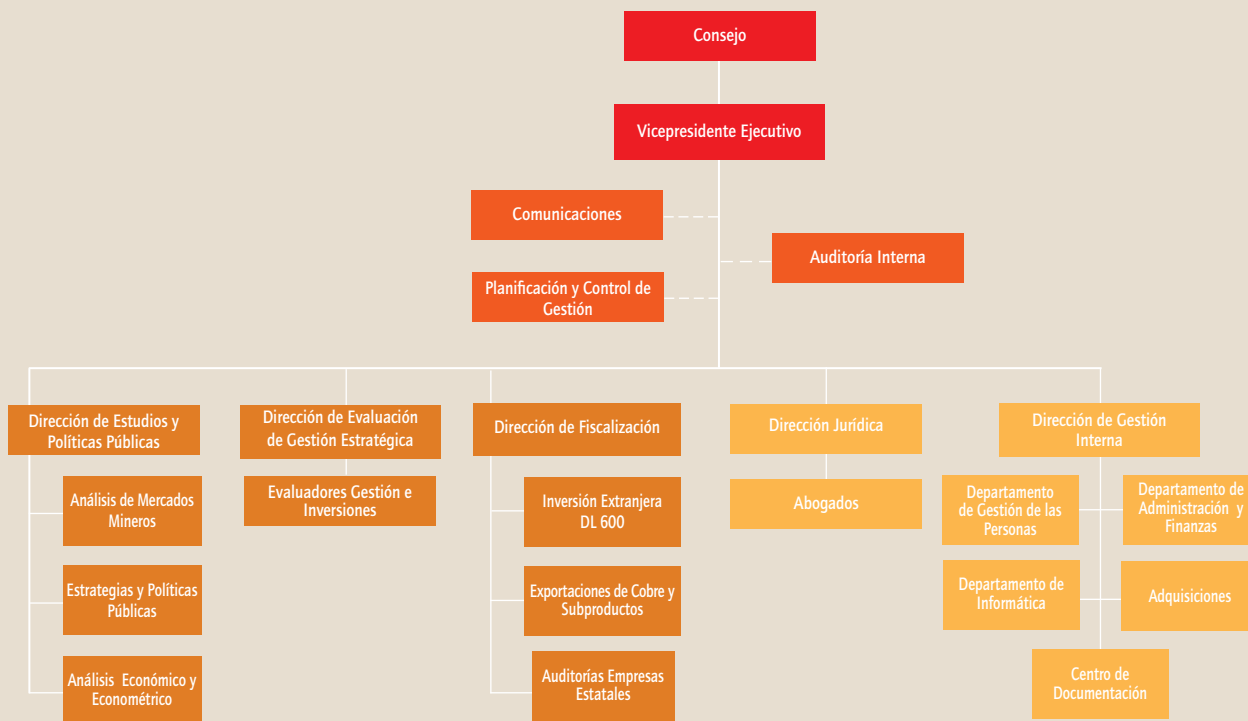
Consejo

Vicepresidente Ejecutivo

Comunicaciones

Auditoría Interna

Planificación y Control de Gestión

Dirección de Estudios y Políticas Públicas

Análisis de Mercados Mineros

Estrategias y Políticas Públicas

Análisis Económico y Econométrico

Dirección de Evaluación de Gestión Estratégica

Evaluadores Gestión e Inversiones

Dirección de Fiscalización

Inversión Extranjera DL 600

Exportaciones de Cobre y Subproductos

Auditorías Empresas Estatales

Dirección Jurídica

Abogados

Dirección de Gestión Interna

Departamento de Gestión de las Personas

Departamento de Administración y Finanzas

Departamento de Informática

Adquisiciones

Centro de Documentación